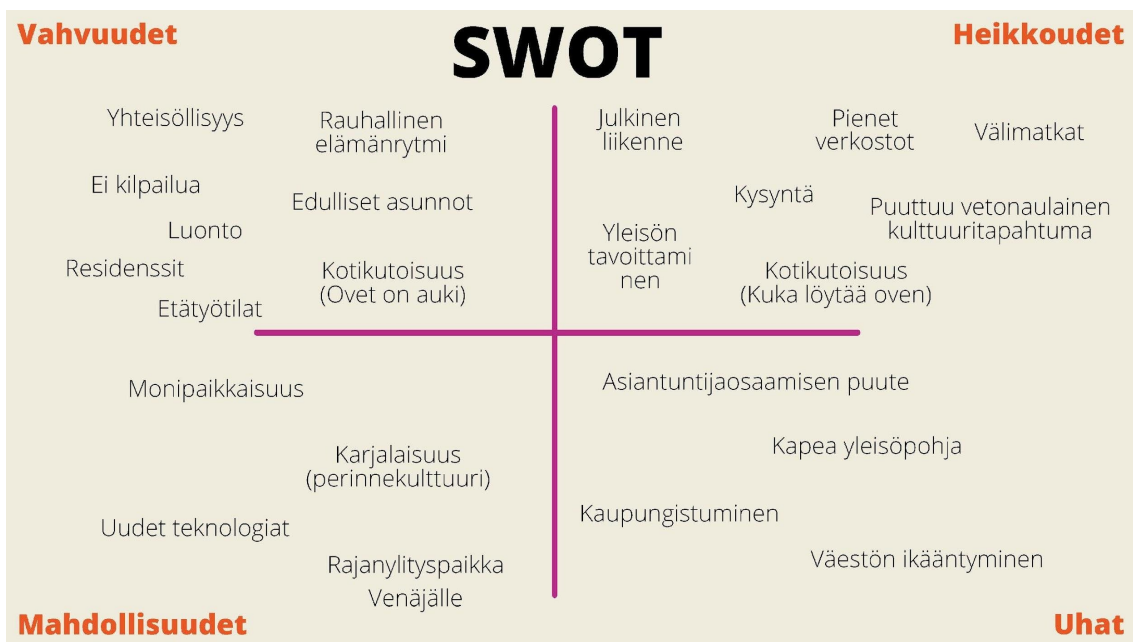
Vahvuudet

SWOT

Heikkoudet

Yhteisöllisyys

Rauhallinen elämänrytmi

Ei kilpailua

Edulliset asunnot

Luonto

Residenssit

Kotikutoisuus (Ovet on auki)

Etätyötilat

Julkinen liikenne

Pienet verkostot

Välimatkat

Kysyntä

Puuttuu vetonaulainen kulttuuritapahtuma

Yleisön tavoittaminen

Kotikutoisuus (Kuka löytää oven)

Monipaikkaisuus

Karjalaisuus (perinnekulttuuri)

Uudet teknologiat

Rajanylityspaikka Venäjälle

Asiantuntijaosaamisen puute

Kapea yleisöpohja

Kaupungistuminen

Väestön ikääntyminen

Mahdollisuudet

Uhat